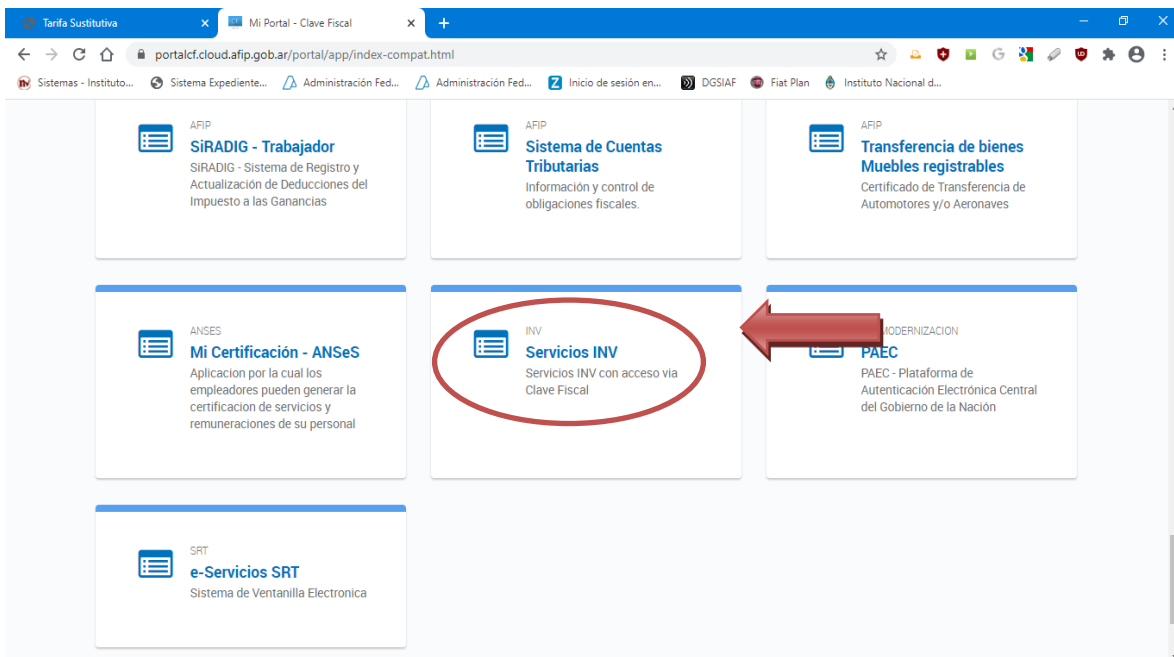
Tarifa Sustitutiva ×
Mi Portal - Clave Fiscal ×
+

portalcf.cloud.afip.gob.ar/portal/app/index-compat.html

Sistemas - Instituto... Sistema Expediente... Administración Fed... Administración Fed... Inicio de sesión en... DGSIAF Fiat Plan Instituto Nacional d...

AFIP
SiRADIG - Trabajador
SiRADIG - Sistema de Registro y Actualización de Deducciones del Impuesto a las Ganancias

AFIP
Sistema de Cuentas Tributarias
Información y control de obligaciones fiscales.

AFIP
Transferencia de bienes Muebles registrables
Certificado de Transferencia de Automotores y/o Aeronaves

ANSES
Mi Certificación - ANSeS
Aplicacion por la cual los empleadores pueden generar la certificacion de servicios y remuneraciones de su personal

INV
Servicios INV
Servicios INV con acceso via Clave Fiscal

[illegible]MODERNIZACION
PAEC
PAEC - Plataforma de Autenticación Electrónica Central del Gobierno de la Nación

SRT
e-Servicios SRT
Sistema de Ventanilla Electronica